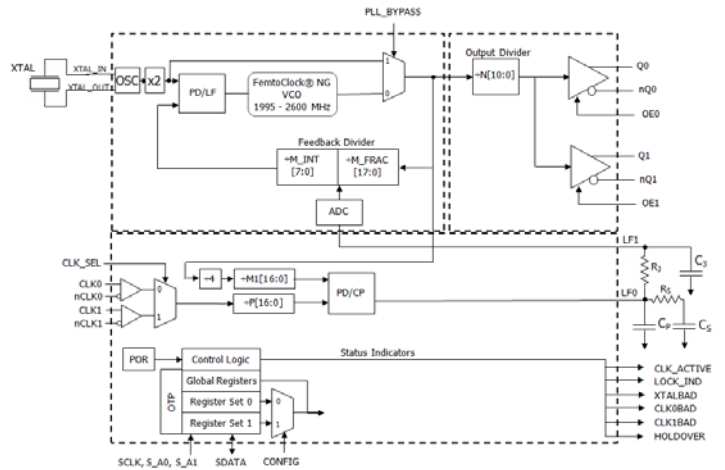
PLL_BYPASS

XTAL

XTAL_IN

XTAL_OUT

OSC

x2

PD/LF

FemtoClock® NG VCO 1995 - 2600 MHz

1

0

Output Divider

÷N[10:0]

Q0

nQ0

OE0

Q1

nQ1

OE1

Feedback Divider

÷M_INT [7:0]

÷M_FRAC [17:0]

ADC

LF1

CLK_SEL

÷4

÷M1[16:0]

$R_3$

$C_3$

CLK0

nCLK0

CLK1

nCLK1

0

1

÷P[16:0]

PD/CP

LF0

$R_S$

$C_P$

$C_S$

POR

Control Logic

Status Indicators

Global Registers

OTP

Register Set 0

Register Set 1

0

1

CLK_ACTIVE

LOCK_IND

XTALBAD

CLK0BAD

CLK1BAD

HOLDOVER

SCLK, S_A0, S_A1

SDATA

CONFIG